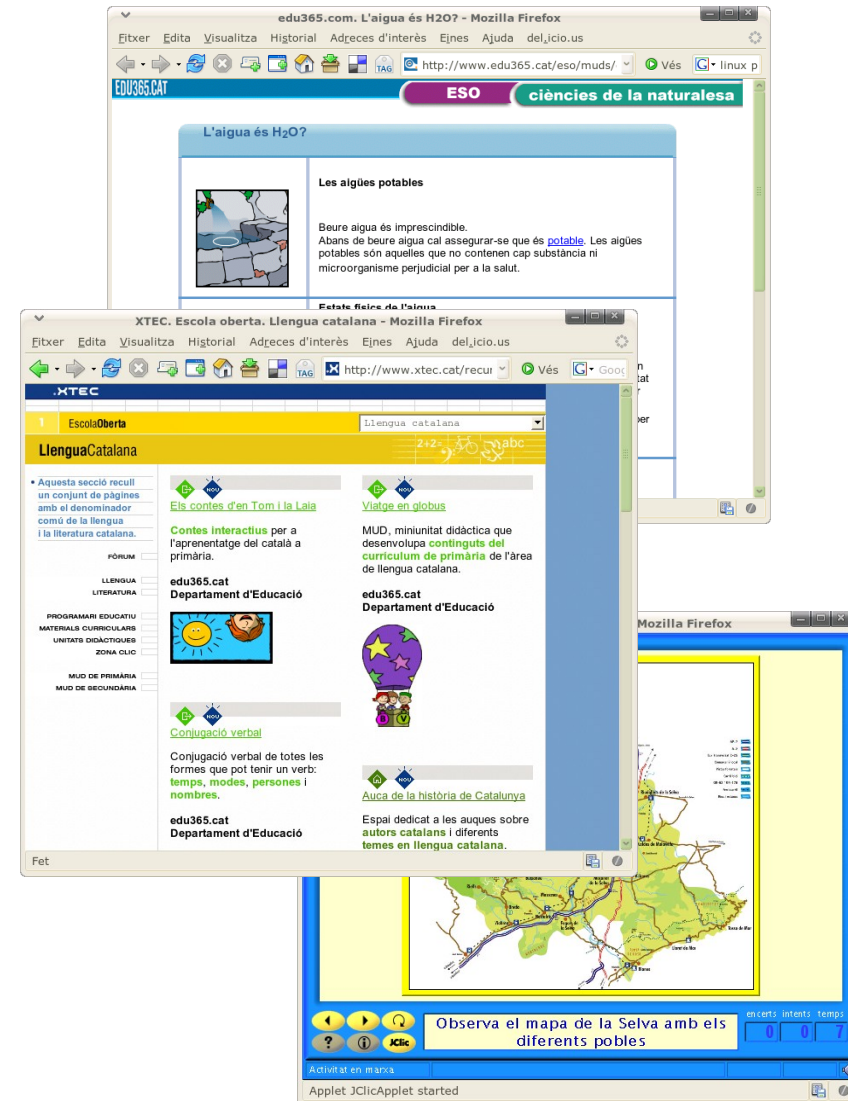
edu365.com. L'aigua és H2O? - Mozilla Firefox

Fitxer Edita Visualitza Historial Adreces d'interès Eines Ajuda del.icio.us

http://www.edu365.cat/eso/muds/ Vés linux p

EDU365.CAT ESO ciències de la naturalesa

L'aigua és $H_2O$?

Les aigües potables

Beure aigua és imprescindible.
Abans de beure aigua cal assegurar-se que és potable. Les aigües potables són aquelles que no contenen cap substància ni microorganisme perjudicial per a la salut.

Estats físics de l'aigua

XTEC. Escola oberta. Llengua catalana - Mozilla Firefox

Fitxer Edita Visualitza Historial Adreces d'interès Eines Ajuda del.icio.us

http://www.xtec.cat/recur Vés Goo

.XTEC

1 EscolaOberta Llengua catalana

LlenguaCatalana

• Aquesta secció recull un conjunt de pàgines amb el denominador comú de la llengua i la literatura catalana.

FÒRUM
LLENGUA
LITERATURA
PROGRAMARI EDUCATIU
MATERIALS CURRICULARS
UNITATS DIDÀCTIQUES
ZONA CLIC
MUD DE PRIMÀRIA
MUD DE SECUNDÀRIA

NOU
Els contes d'en Tom i la Laia

Contes interactius per a l'aprenentatge del català a primària.

edu365.cat
Departament d'Educació

NOU
Conjugació verbal

Conjugació verbal de totes les formes que pot tenir un verb: temps, modes, persones i nombres.

edu365.cat
Departament d'Educació

NOU
Viatge en globus

MUD, miniunitat didàctica que desenvolupa continguts del currículum de primària de l'àrea de llengua catalana.

edu365.cat
Departament d'Educació

NOU
Auca de la història de Catalunya

Espai dedicat a les auques sobre autors catalans i diferents temes en llengua catalana.

Fet

Mozilla Firefox

Observa el mapa de la Selva amb els diferents pobles

encerts intents temps
0 0 7

JClic

Activitat en marxa

Applet JClicApplet started